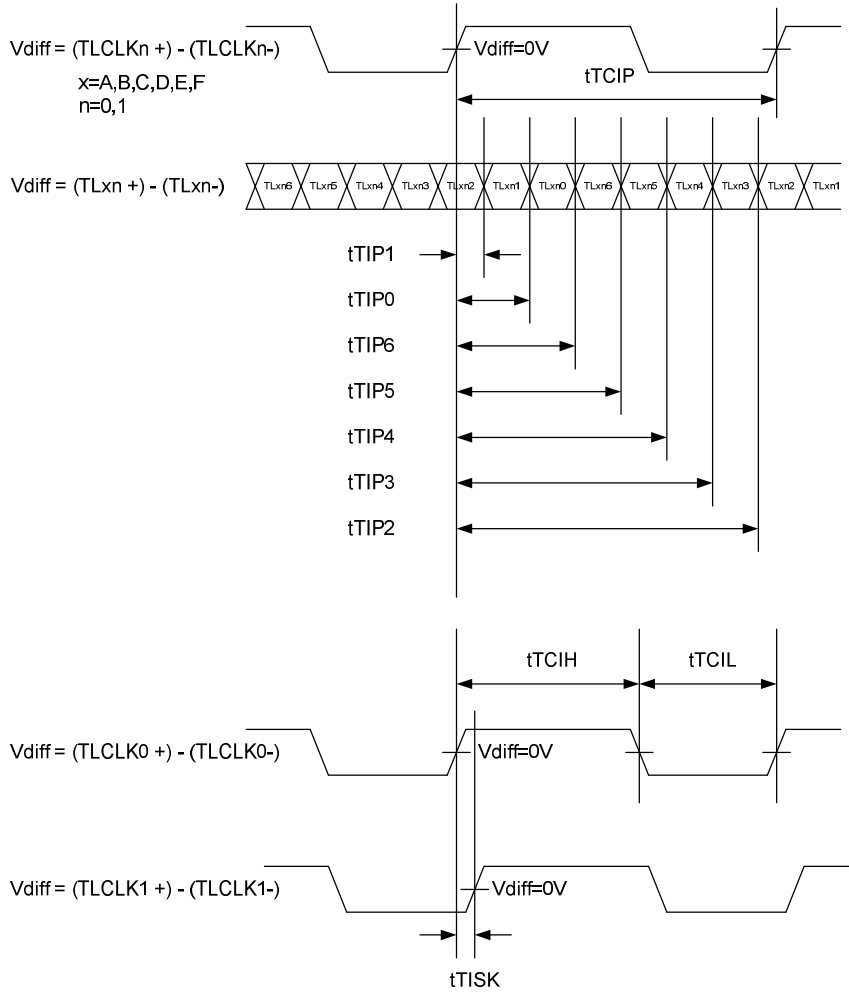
Vdiff = (TLCLKn +) - (TLCLKn-)
x=A,B,C,D,E,F
n=0,1

Vdiff=0V

tTCIP

Vdiff = (TLxn +) - (TLxn-)

TLxn6 TLxn5 TLxn4 TLxn3 TLxn2 TLxn1 TLxn0 TLxn6 TLxn5 TLxn4 TLxn3 TLxn2 TLxn1

tTIP1
tTIP0
tTIP6
tTIP5
tTIP4
tTIP3
tTIP2

tTCIH tTCIL

Vdiff = (TLCLK0 +) - (TLCLK0-)

Vdiff=0V

Vdiff = (TLCLK1 +) - (TLCLK1-)

Vdiff=0V

tTISK